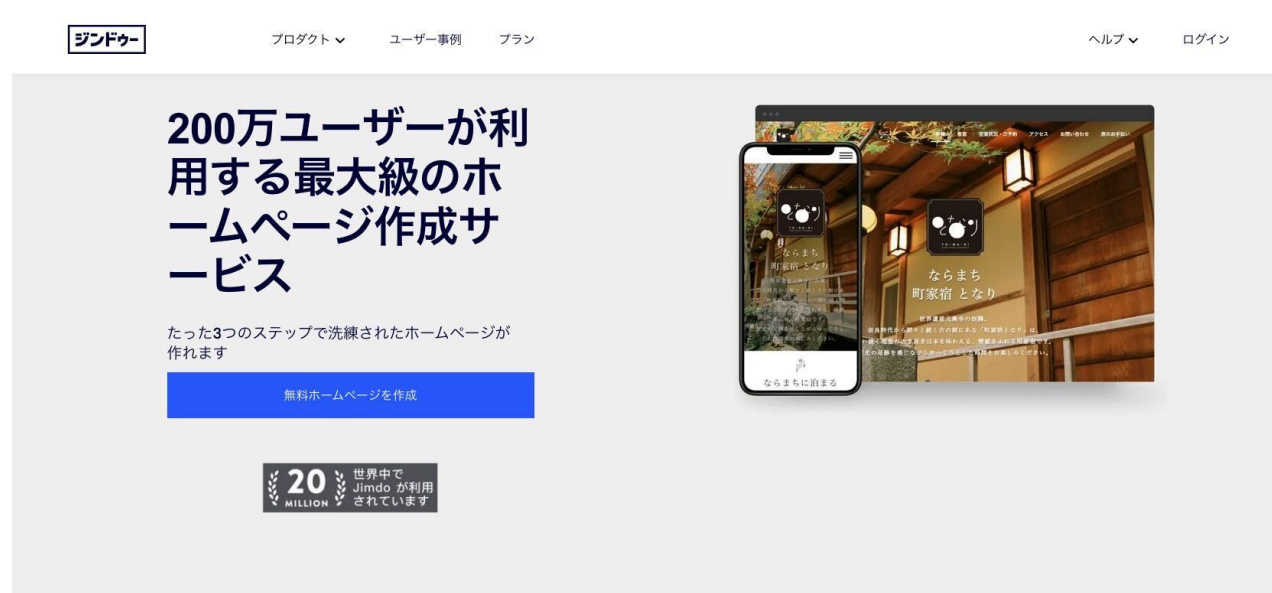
ジンドゥー

プロダクト ユーザー事例 プラン

ヘルプ ログイン

200万ユーザーが利用する最大級のホームページ作成サービス

たった3つのステップで洗練されたホームページが作れます

無料ホームページを作成

20 MILLION 世界中で Jimdo が利用されています

ならまち 町家宿 となり

ならまち 町家宿 となり

ならまちに泊まる

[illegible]